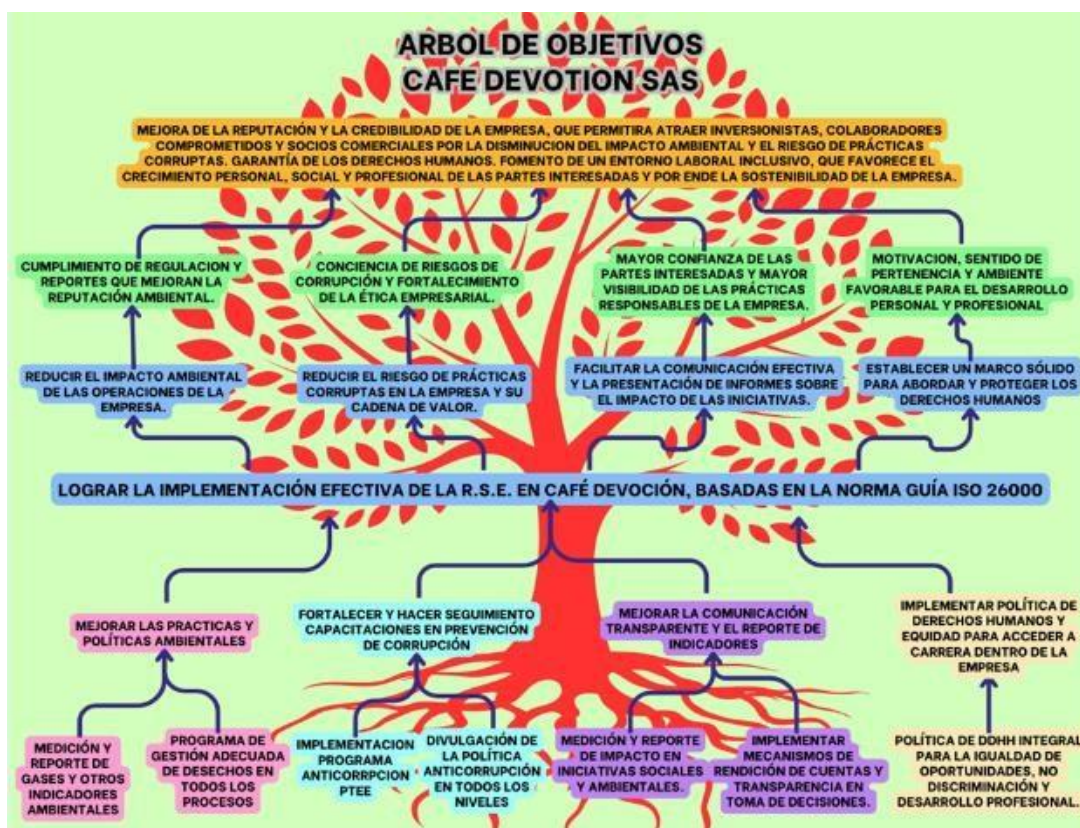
ARBOL DE OBJETIVOS
CAFE DEVOTION SAS

MEJORA DE LA REPUTACIÓN Y LA CREDIBILIDAD DE LA EMPRESA, QUE PERMITIRA ATRAER INVERSIONISTAS, COLABORADORES COMPROMETIDOS Y SOCIOS COMERCIALES POR LA DISMINUCION DEL IMPACTO AMBIENTAL Y EL RIESGO DE PRÁCTICAS CORRUPTAS. GARANTÍA DE LOS DERECHOS HUMANOS. FOMENTO DE UN ENTORNO LABORAL INCLUSIVO, QUE FAVORECE EL CRECIMIENTO PERSONAL, SOCIAL Y PROFESIONAL DE LAS PARTES INTERESADAS Y POR ENDE LA SOSTENIBILIDAD DE LA EMPRESA.

CUMPLIMIENTO DE REGULACION Y REPORTES QUE MEJORAN LA REPUTACIÓN AMBIENTAL.

CONCIENCIA DE RIESGOS DE CORRUPCIÓN Y FORTALECIMIENTO DE LA ÉTICA EMPRESARIAL.

MAYOR CONFIANZA DE LAS PARTES INTERESADAS Y MAYOR VISIBILIDAD DE LAS PRÁCTICAS RESPONSABLES DE LA EMPRESA.

MOTIVACION, SENTIDO DE PERTENENCIA Y AMBIENTE FAVORABLE PARA EL DESARROLLO PERSONAL Y PROFESIONAL

REDUCIR EL IMPACTO AMBIENTAL DE LAS OPERACIONES DE LA EMPRESA.

REDUCIR EL RIESGO DE PRÁCTICAS CORRUPTAS EN LA EMPRESA Y SU CADENA DE VALOR.

FACILITAR LA COMUNICACIÓN EFECTIVA Y LA PRESENTACIÓN DE INFORMES SOBRE EL IMPACTO DE LAS INICIATIVAS.

ESTABLECER UN MARCO SÓLIDO PARA ABORDAR Y PROTEGER LOS DERECHOS HUMANOS

LOGRAR LA IMPLEMENTACIÓN EFECTIVA DE LA R.S.E. EN CAFÉ DEVOCIÓN, BASADAS EN LA NORMA GUÍA ISO 26000

MEJORAR LAS PRACTICAS Y POLÍTICAS AMBIENTALES

FORTALECER Y HACER SEGUIMIENTO CAPACITACIONES EN PREVENCIÓN DE CORRUPCIÓN

MEJORAR LA COMUNICACIÓN TRANSPARENTE Y EL REPORTE DE INDICADORES

IMPLEMENTAR POLÍTICA DE DERECHOS HUMANOS Y EQUIDAD PARA ACCEDER A CARRERA DENTRO DE LA EMPRESA

MEDICIÓN Y REPORTE DE GASES Y OTROS INDICADORES AMBIENTALES

PROGRAMA DE GESTIÓN ADECUADA DE DESECHOS EN TODOS LOS PROCESOS

IMPLEMENTACION PROGRAMA ANTICORRPCION PTEE

DIVULGACIÓN DE LA POLÍTICA ANTICORRUPCIÓN EN TODOS LOS NIVELES

MEDICIÓN Y REPORTE DE IMPACTO EN INICIATIVAS SOCIALES Y AMBIENTALES.

IMPLEMENTAR MECANISMOS DE RENDICIÓN DE CUENTAS Y TRANSPARENCIA EN TOMA DE DECISIONES.

POLÍTICA DE DDHH INTEGRAL PARA LA IGUALDAD DE OPORTUNIDADES, NO DISCRIMINACIÓN Y DESARROLLO PROFESIONAL.